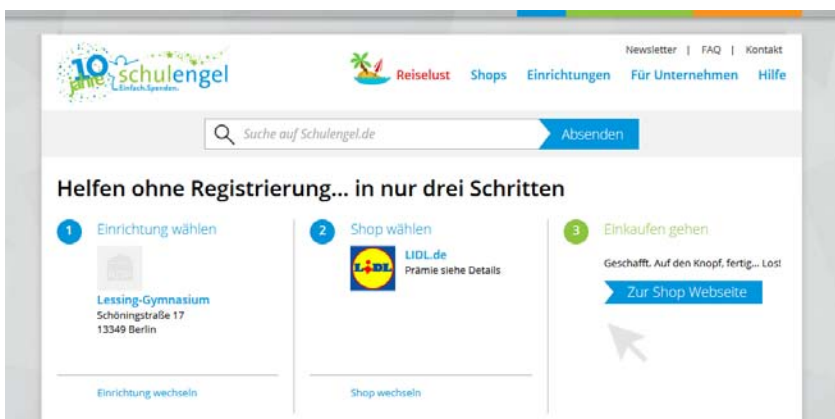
10 Jahre schulengel Einfach.Spenden.

Newsletter | FAQ | Kontakt

Reiselust Shops Einrichtungen Für Unternehmen Hilfe

Suche auf Schulengel.de

Absenden

Helfen ohne Registrierung... in nur drei Schritten

1 Einrichtung wählen

Lessing-Gymnasium
Schöningstraße 17
13349 Berlin

Einrichtung wechseln

2 Shop wählen

LIDL

LIDL.de
Prämie siehe Details

Shop wechseln

3 Einkaufen gehen

Geschafft. Auf den Knopf, fertig... Los!

Zur Shop Webseite